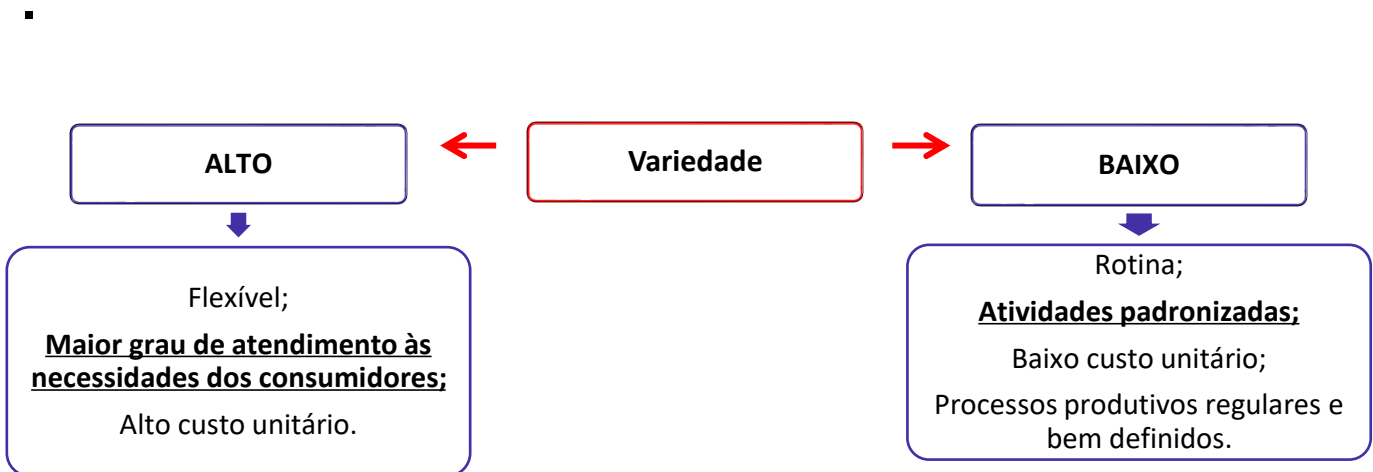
ALTO

Variedade

BAIXO

Flexível;

**Maior grau de atendimento às necessidades dos consumidores;**

Alto custo unitário.

Rotina;

**Atividades padronizadas;**

Baixo custo unitário;

Processos produtivos regulares e bem definidos.